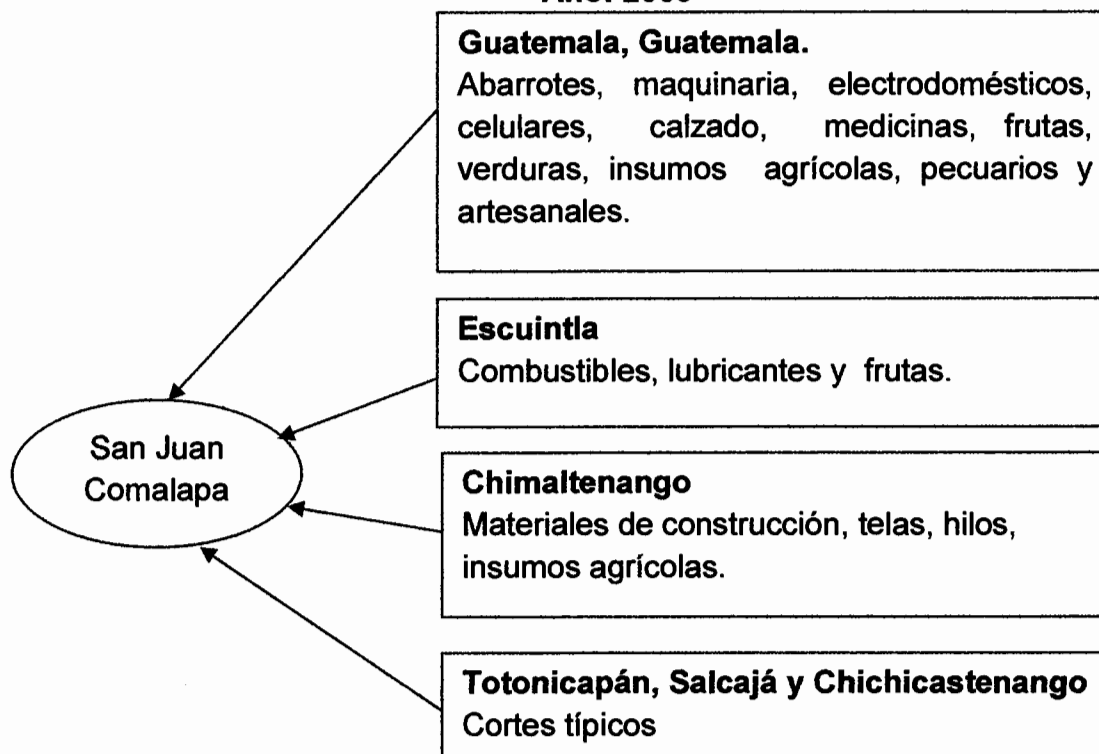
Año: 2000

Guatemala, Guatemala.
Abarrotes, maquinaria, electrodomésticos, celulares, calzado, medicinas, frutas, verduras, insumos agrícolas, pecuarios y artesanales.

Escuintla
Combustibles, lubricantes y frutas.

San Juan Comalapa

Chimaltenango
Materiales de construcción, telas, hilos, insumos agrícolas.

Totonicapán, Salcajá y Chichicastenango
Cortes típicos